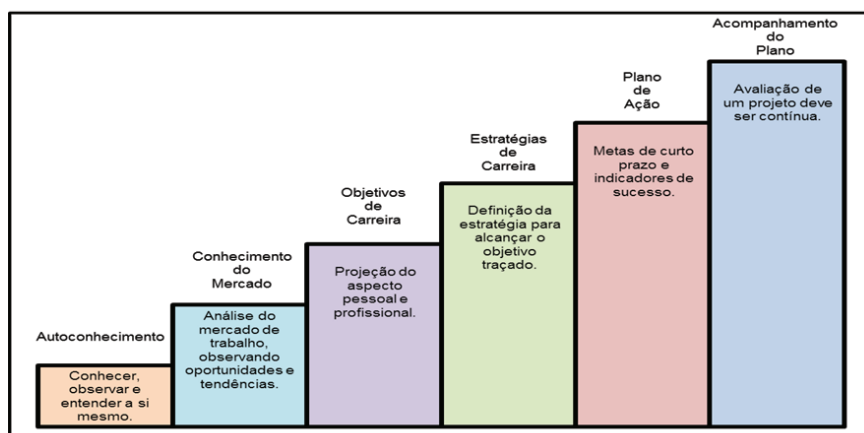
Autoconhecimento

Conhecer, observar e entender a si mesmo.

Conhecimento do Mercado

Análise do mercado de trabalho, observando oportunidades e tendências.

Objetivos de Carreira

Projeção do aspecto pessoal e profissional.

Estratégias de Carreira

Definição da estratégia para alcançar o objetivo traçado.

Plano de Ação

Metas de curto prazo e indicadores de sucesso.

Acompanhamento do Plano

Avaliação de um projeto deve ser contínua.